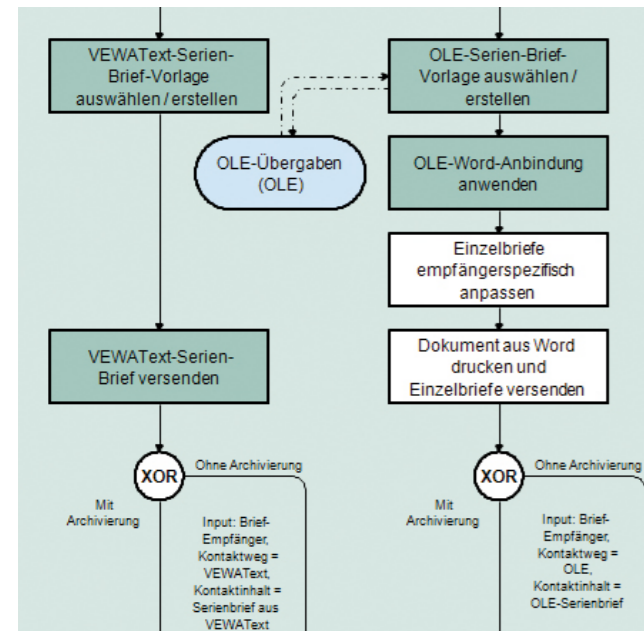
VEWAText-Serien-Brief-Vorlage auswählen / erstellen

OLE-Serien-Brief-Vorlage auswählen / erstellen

OLE-Übergaben (OLE)

OLE-Word-Anbindung anwenden

Einzelbriefe empfängerspezifisch anpassen

VEWAText-Serien-Brief versenden

Dokument aus Word drucken und Einzelbriefe versenden

XOR

Ohne Archivierung

Mit Archivierung

Input: Brief-Empfänger, Kontaktweg = VEWAText, Kontaktinhalt = Serienbrief aus VEWAText

XOR

Ohne Archivierung

Mit Archivierung

Input: Brief-Empfänger, Kontaktweg = OLE, Kontaktinhalt = OLE-Serienbrief